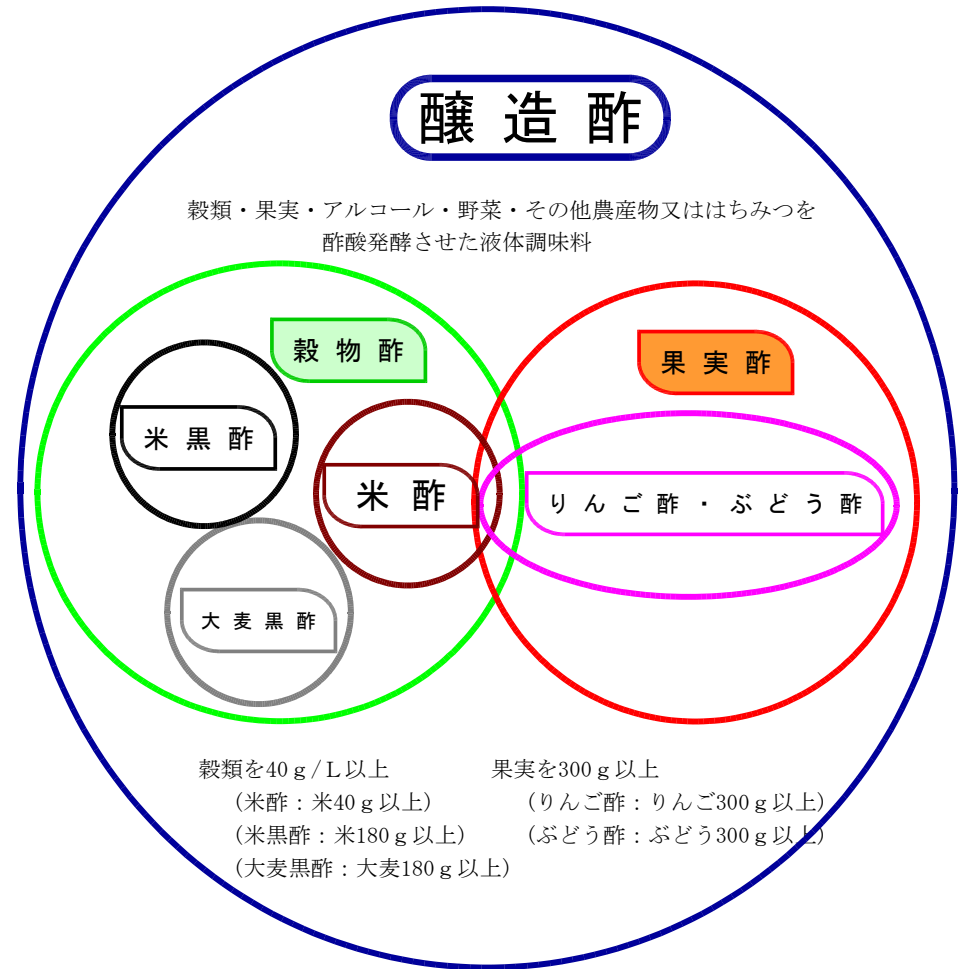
醸造酢

穀類・果実・アルコール・野菜・その他農産物又ははちみつを酢酸発酵させた液体調味料

穀物酢

米黒酢

米酢

大麦黒酢

果実酢

りんご酢・ぶどう酢

穀類を40ｇ/Ｌ以上
（米酢：米40ｇ以上）
（米黒酢：米180ｇ以上）
（大麦黒酢：大麦180ｇ以上）

果実を300ｇ以上
（りんご酢：りんご300ｇ以上）
（ぶどう酢：ぶどう300ｇ以上）